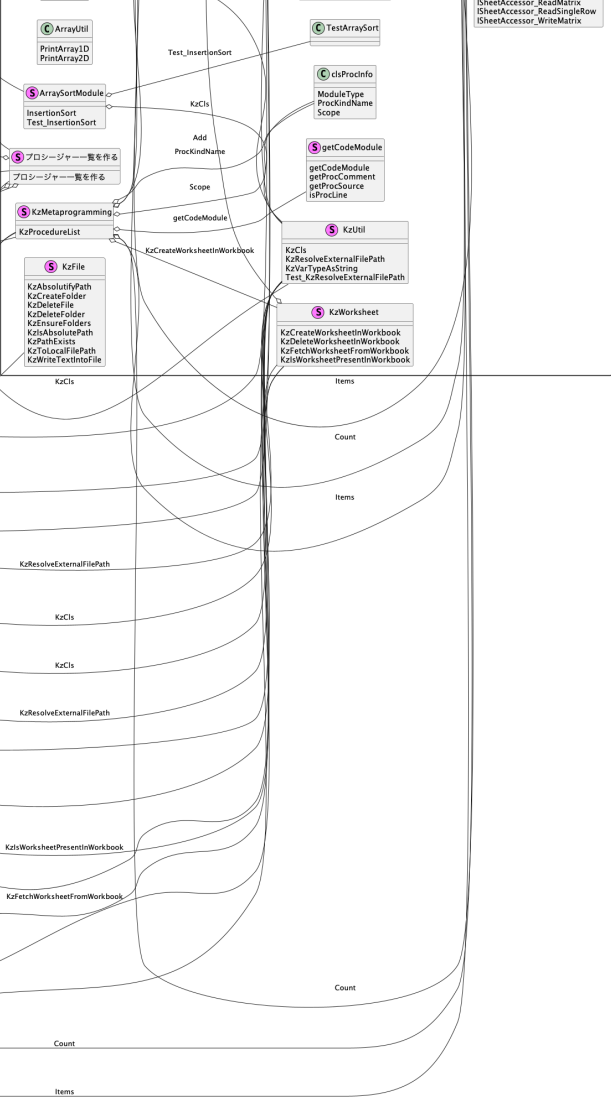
ISheetAccessor_ReadMatrix
ISheetAccessor_ReadSingleRow
ISheetAccessor_WriteMatrix

C ArrayUtil
PrintArray1D
PrintArray2D

C TestArraySort

Test_InsertionSort

C clsProcInfo
ModuleType
ProcKindName
Scope

S ArraySortModule
InsertionSort
Test_InsertionSort

KzCls

Add

ProcKindName

S プロシージャー一覧を作る
プロシージャー一覧を作る

S getCodeModule
getCodeModule
getProcComment
getProcSource
isProcLine

Scope

S KzMetaprogramming
KzProcedureList

getCodeModule

S KzUtil
KzCls
KzResolveExternalFilePath
KzVarTypeAsString
Test_KzResolveExternalFilePath

KzCreateWorksheetInWorkbook

S KzFile
KzAbsolutifyPath
KzCreateFolder
KzDeleteFile
KzDeleteFolder
KzEnsureFolders
KzIsAbsolutePath
KzPathExists
KzToLocalFilePath
KzWriteTextIntoFile

S KzWorksheet
KzCreateWorksheetInWorkbook
KzDeleteWorksheetInWorkbook
KzFetchWorksheetFromWorkbook
KzIsWorksheetPresentInWorkbook

KzCls

Items

Count

Items

KzResolveExternalFilePath

KzCls

KzCls

KzResolveExternalFilePath

KzIsWorksheetPresentInWorkbook

KzFetchWorksheetFromWorkbook

Count

Count

Items